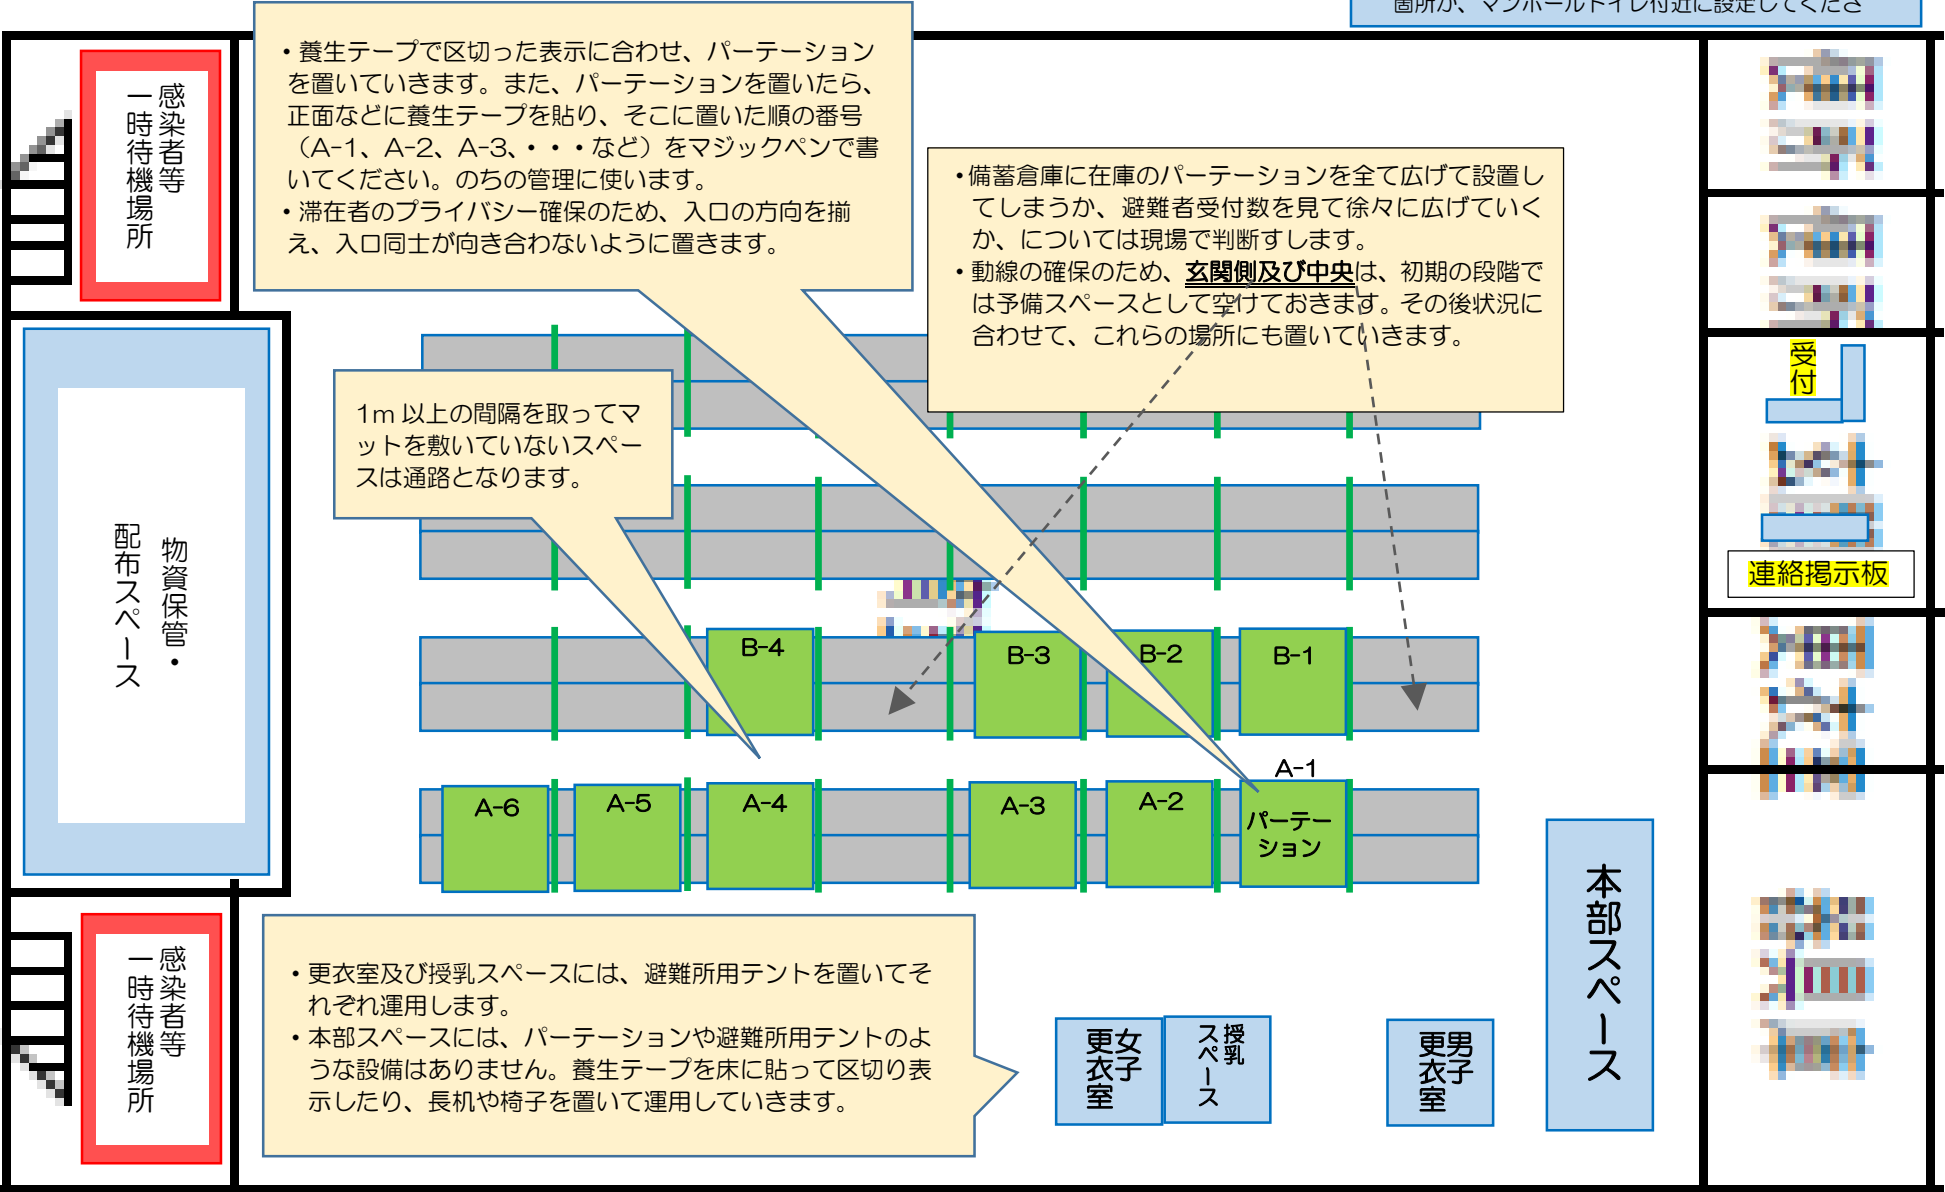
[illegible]箇所が、マンホールトイレ付近に設定してくださ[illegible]

感染者等一時待機場所

・養生テープで区切った表示に合わせ、パーテーションを置いていきます。また、パーテーションを置いたら、正面などに養生テープを貼り、そこに置いた順の番号（A-1、A-2、A-3、・・・など）をマジックペンで書いてください。のちの管理に使います。
・滞在者のプライバシー確保のため、入口の方向を揃え、入口同士が向き合わないように置きます。

・備蓄倉庫に在庫のパーテーションを全て広げて設置してしまうか、避難者受付数を見て徐々に広げていくか、については現場で判断をします。
・動線の確保のため、玄関側及び中央は、初期の段階では予備スペースとして空けておきます。その後状況に合わせて、これらの場所にも置いていきます。

受付

連絡掲示板

物資保管・配布スペース

1m 以上の間隔を取ってマットを敷いていないスペースは通路となります。

B-4

B-3

B-2

B-1

A-1

A-6

A-5

A-4

A-3

A-2

パーテーション

本部スペース

感染者等一時待機場所

・更衣室及び授乳スペースには、避難所用テントを置いてそれぞれ運用します。
・本部スペースには、パーテーションや避難所用テントのような設備はありません。養生テープを床に貼って区切り表示したり、長机や椅子を置いて運用していきます。

女子更衣室

授乳スペース

男子更衣室